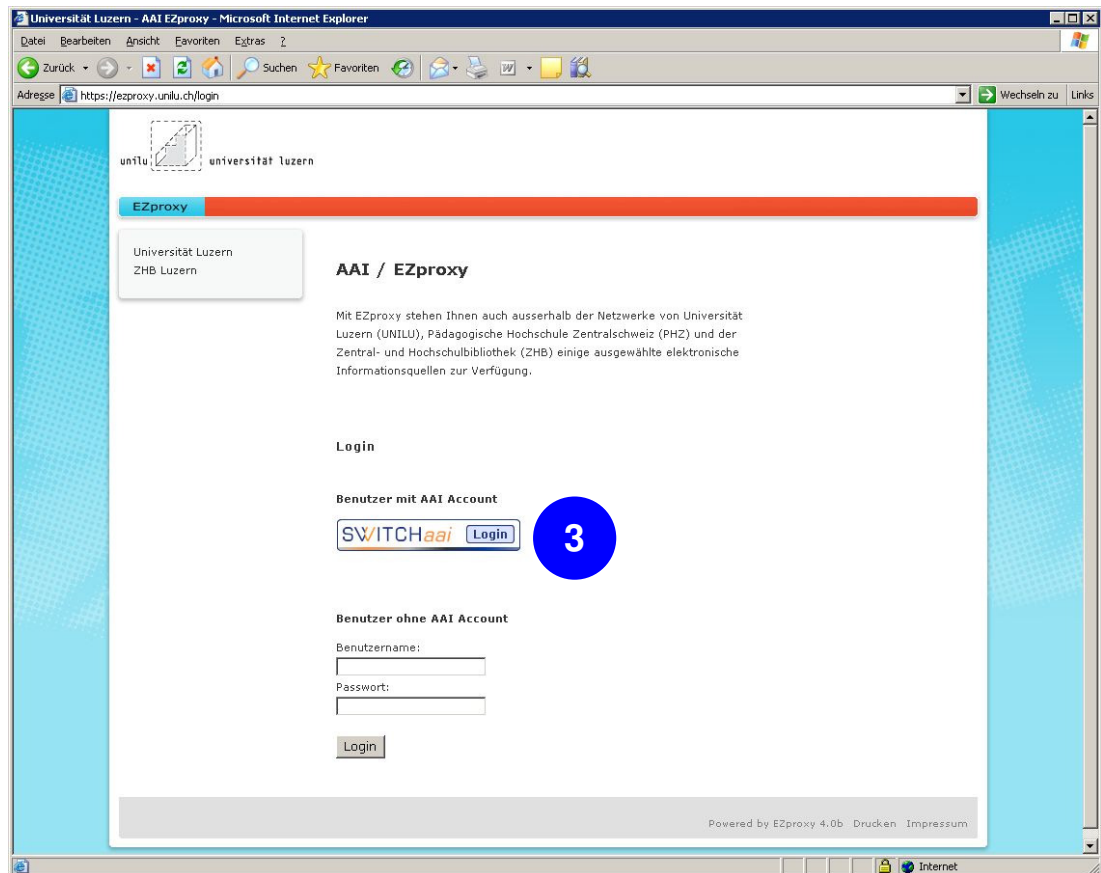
Universität Luzern - AAI EZproxy - Microsoft Internet Explorer

Datei Bearbeiten Ansicht Favoriten Extras ?

Zurück Suchen Favoriten

Adresse https://ezproxy.unilu.ch/login

Wechseln zu Links

unilu universität luzern

EZproxy

Universität Luzern
ZHB Luzern

AAI / EZproxy

Mit EZproxy stehen Ihnen auch ausserhalb der Netzwerke von Universität Luzern (UNILU), Pädagogische Hochschule Zentralschweiz (PHZ) und der Zentral- und Hochschulbibliothek (ZHB) einige ausgewählte elektronische Informationsquellen zur Verfügung.

Login

Benutzer mit AAI Account

SWITCHaai Login

3

Benutzer ohne AAI Account

Benutzername:

Passwort:

Login

Powered by EZproxy 4.0b Drucken Impressum

Internet